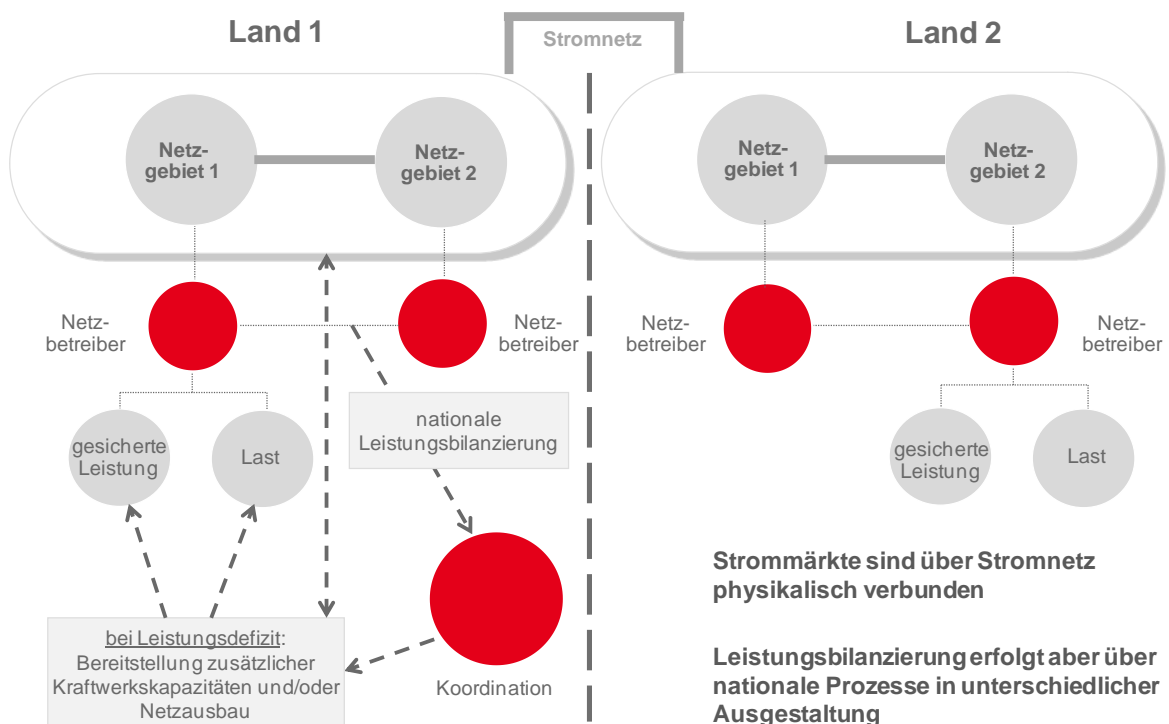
Land 1

Stromnetz

Land 2

Netzgebiet 1

Netzgebiet 2

Netzgebiet 1

Netzgebiet 2

Netzbetreiber

Netzbetreiber

Netzbetreiber

Netzbetreiber

nationale Leistungsbilanzierung

gesicherte Leistung

Last

gesicherte Leistung

Last

Strommärkte sind über Stromnetz physikalisch verbunden

bei Leistungsdefizit: Bereitstellung zusätzlicher Kraftwerkskapazitäten und/oder Netzausbau

Koordination

Leistungsbilanzierung erfolgt aber über nationale Prozesse in unterschiedlicher Ausgestaltung